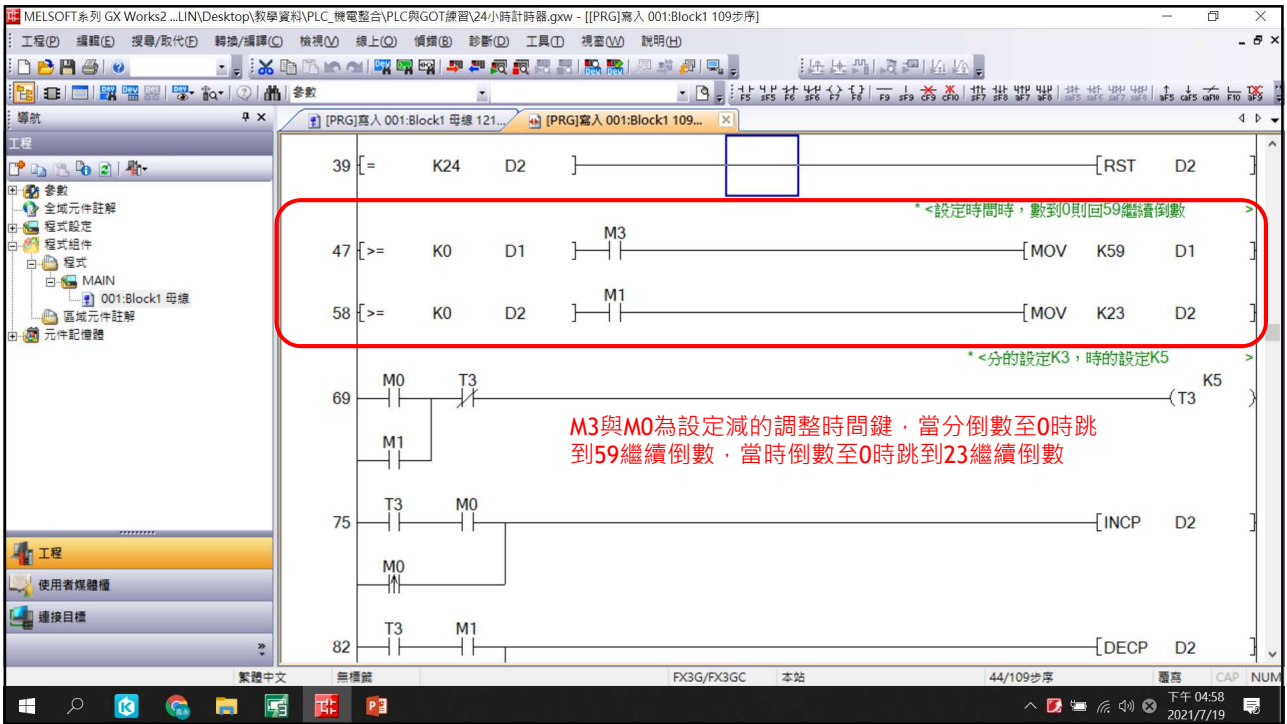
MELSOFT系列 GX Works2 ...LIN\Desktop\教學資料\PLC_機電整合\PLC與GOT練習\24小時計時器.gxw - [[PRG]寫入 001:Block1 109步序]

工程(P) 編輯(E) 搜尋/取代(F) 轉換/編譯(C) 檢視(V) 線上(O) 偵錯(B) 診斷(D) 工具(T) 視窗(W) 說明(H)

參數

導航
工程
參數
全域元件註解
程式設定
程式組件
程式
MAIN
001:Block1 母線
區域元件註解
元件記憶體

工程
使用者媒體櫃
連接目標

[PRG]寫入 001:Block1 母線 121...
[PRG]寫入 001:Block1 109...

39 [= K24 D2 ] [RST D2 ]

*<設定時間時，數到0則回59繼續倒數 >

47 [>= K0 D1 ] M3 [MOV K59 D1 ]

58 [>= K0 D2 ] M1 [MOV K23 D2 ]

*<分的設定K3，時的設定K5 >

69 M0 T3 K5 (T3 )
M1

M3與M0為設定減的調整時間鍵，當分倒數至0時跳到59繼續倒數，當時倒數至0時跳到23繼續倒數

75 T3 M0 [INCP D2 ]
M0

82 T3 M1 [DECP D2 ]

繁體中文 無標籤 FX3G/FX3GC 本站 44/109步序 覆寫 CAP NUM

下午 04:58
2021/7/19